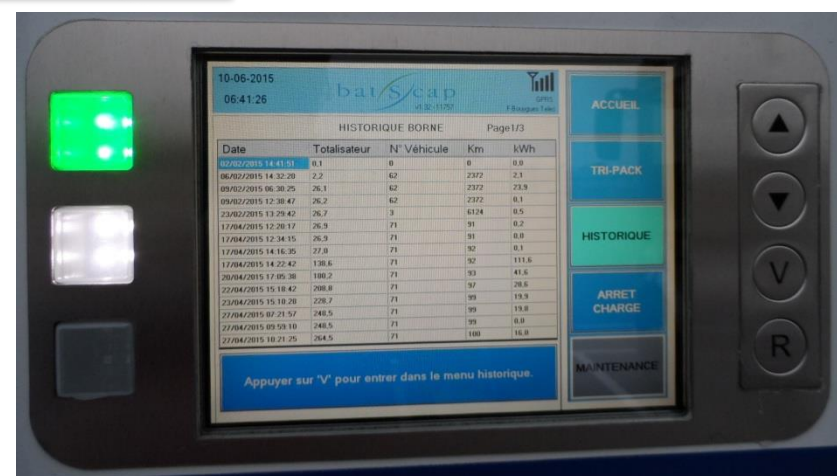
10-06-2015
06:41:26

batscap
v1.32-11707

GPRS
F.Bourgues Telec

HISTORIQUE BORNE Page1/3

| Date | Totalisateur | N° Véhicule | Km | kWh |
|---|---|---|---|---|
| 02/02/2015 14:41:51 | 0,1 | 0 | 0 | 0,0 |
| 06/02/2015 14:32:20 | 2,2 | 62 | 2372 | 2,1 |
| 09/02/2015 06:30:25 | 26,1 | 62 | 2372 | 23,9 |
| 09/02/2015 12:38:47 | 26,2 | 62 | 2372 | 0,1 |
| 23/02/2015 13:29:42 | 26,7 | 3 | 6124 | 0,5 |
| 17/04/2015 12:20:17 | 26,9 | 71 | 91 | 0,2 |
| 17/04/2015 12:34:15 | 26,9 | 71 | 91 | 0,0 |
| 17/04/2015 14:16:35 | 27,0 | 71 | 92 | 0,1 |
| 17/04/2015 14:22:42 | 138,6 | 71 | 92 | 111,6 |
| 20/04/2015 17:05:38 | 180,2 | 71 | 93 | 41,6 |
| 22/04/2015 15:18:42 | 208,8 | 71 | 97 | 28,6 |
| 23/04/2015 15:18:20 | 228,7 | 71 | 99 | 19,9 |
| 27/04/2015 07:21:57 | 248,5 | 71 | 99 | 19,8 |
| 27/04/2015 09:59:10 | 248,5 | 71 | 99 | 0,0 |
| 27/04/2015 10:21:25 | 264,5 | 71 | 100 | 16,0 |

Appuyer sur 'V' pour entrer dans le menu historique.

ACCUEIL

TRI-PACK

HISTORIQUE

ARRET CHARGE

MAINTENANCE

V

R